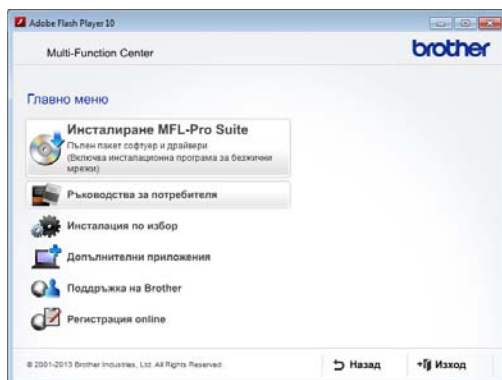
Adobe Flash Player 10

Multi-Function Center

brother

Главно меню

Инсталиране MFL-Pro Suite
Пълен пакет софтуер и драйвери
(Включва инсталационна програма за безжични мрежи)

Ръководства за потребителя

Инсталация по избор

Допълнителни приложения

Поддръжка на Brother

Регистрация online

© 2001-2013 Brother Industries, Ltd. All Rights Reserved.

Назад

Изход